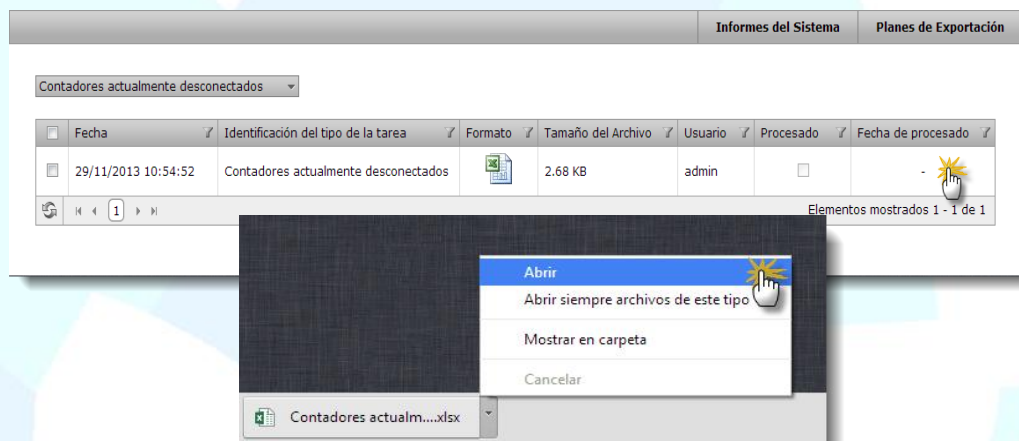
Informes del Sistema | Planes de Exportación

Contadores actualmente desconectados

| | Fecha | Identificación del tipo de la tarea | Formato | Tamaño del Archivo | Usuario | Procesado | Fecha de procesado |
|---|---|---|---|---|---|---|---|
| | 29/11/2013 10:54:52 | Contadores actualmente desconectados | | 2.68 KB | admin | | - |

1

Elementos mostrados 1 - 1 de 1

Abrir
Abrir siempre archivos de este tipo
Mostrar en carpeta
Cancelar

Contadores actualm....xlsx